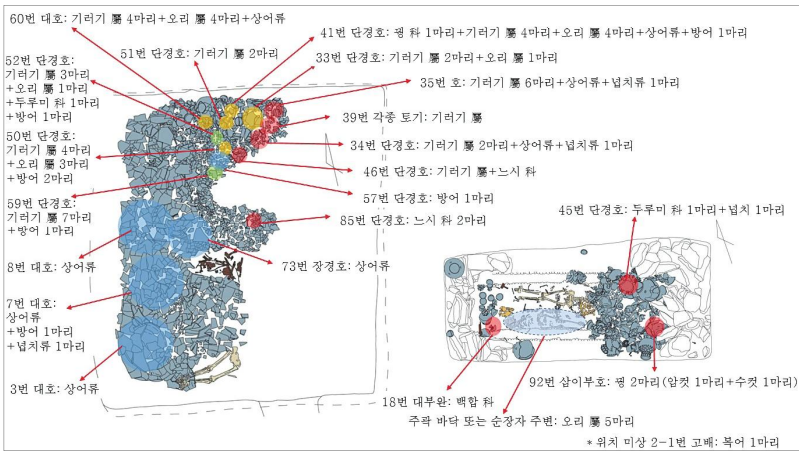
60번 대호: 기러기 屬 4마리+오리 屬 4마리+상어류

51번 단경호: 기러기 屬 2마리

41번 단경호: 꿩 科 1마리+기러기 屬 4마리+오리 屬 4마리+상어류+방어 1마리

33번 단경호: 기러기 屬 2마리+오리 屬 1마리

35번 호: 기러기 屬 6마리+상어류+넙치류 1마리

52번 단경호: 기러기 屬 3마리 +오리 屬 1마리 +두루미 科 1마리 +방어 1마리

39번 각종 토기: 기러기 屬

50번 단경호: 기러기 屬 4마리 +오리 屬 3마리 +방어 2마리

34번 단경호: 기러기 屬 2마리+상어류+넙치류 1마리

46번 단경호: 기러기 屬+느시 科

59번 단경호: 기러기 屬 7마리 +방어 1마리

57번 단경호: 방어 1마리

85번 단경호: 느시 科 2마리

45번 단경호: 두루미 科 1마리+넙치 1마리

8번 대호: 상어류

73번 장경호: 상어류

7번 대호: 상어류 +방어 1마리 +넙치류 1마리

3번 대호: 상어류

92번 삼이부호: 꿩 2마리(암컷 1마리+수컷 1마리)

18번 대부완: 백합 科

주곽 바닥 또는 순장자 주변: 오리 屬 5마리

* 위치 미상 2-1번 고배: 복어 1마리